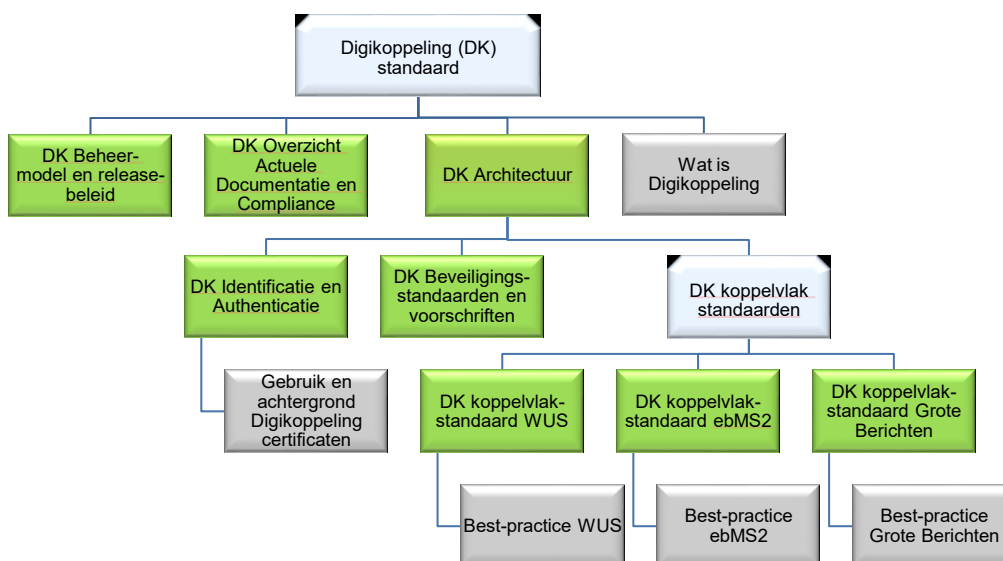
Digikoppeling (DK) standaard

DK Beheermodel en releasebeleid

DK Overzicht Actuele Documentatie en Compliance

DK Architectuur

Wat is Digikoppeling

DK Identificatie en Authenticatie

DK Beveiligingsstandaarden en voorschriften

DK koppelvlak standaarden

Gebruik en achtergrond Digikoppeling certificaten

DK koppelvlakstandaard WUS

DK koppelvlakstandaard ebMS2

DK koppelvlakstandaard Grote Berichten

Best-practice WUS

Best-practice ebMS2

Best-practice Grote Berichten